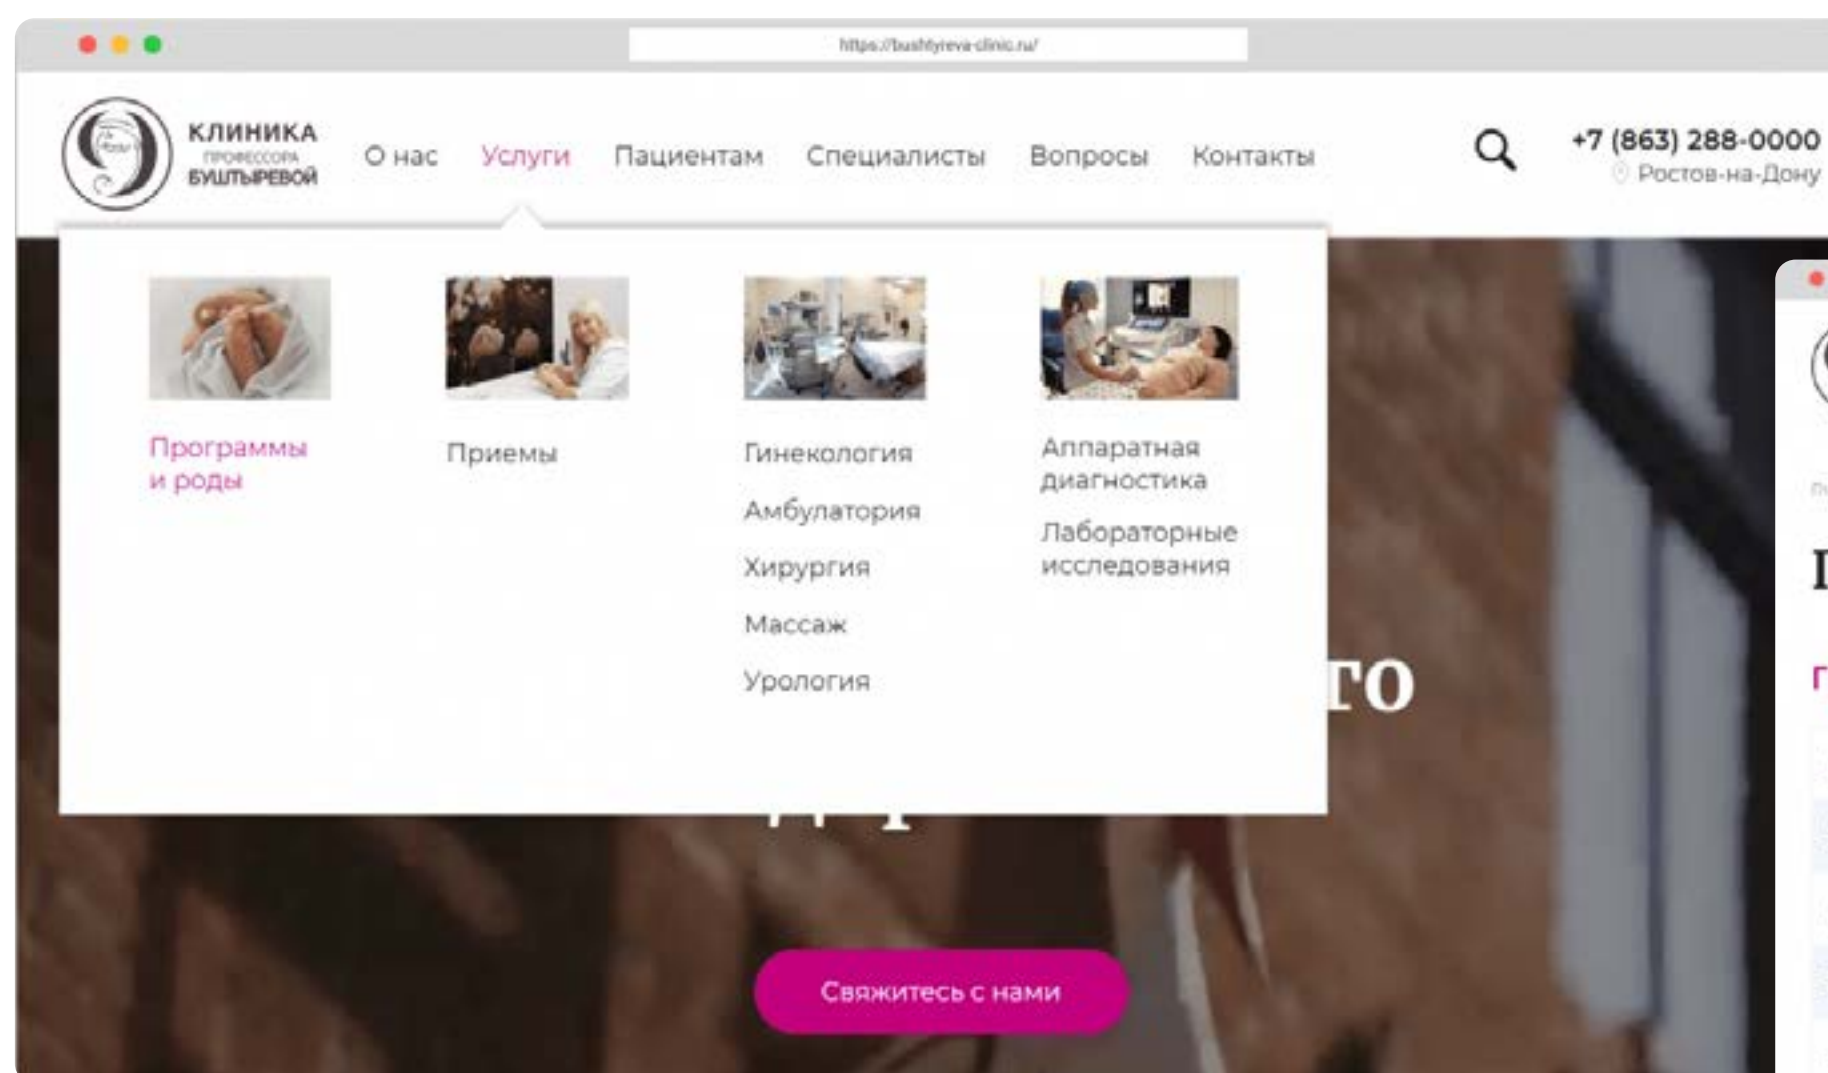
https://bushtyreva-clinic.ru/

КЛИНИКА ПРОФЕССОРА БУШТЫРЕВОЙ

О нас Услуги Пациентам Специалисты Вопросы Контакты

+7 (863) 288-0000
Ростов-на-Дону

Программы и роды

Приемы

Гинекология
Амбулатория
Хирургия
Массаж
Урология

Аппаратная диагностика
Лабораторные исследования

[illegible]го

Свяжитесь с нами